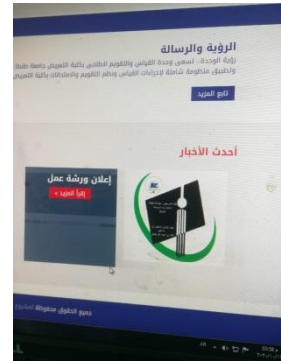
الرؤية والرسالة

رؤية الوحدة: تسعى وحدة القياس والتقويم الطلابي بكلية التمريض جامعة طنطا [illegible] وتطبيق منظومة شاملة لإجراءات القياس ونظم التقويم والاختبارات بكلية التمريض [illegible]

تابع المزيد

أحدث الأخبار

إعلان ورشة عمل

إقرأ المزيد

جميع الحقوق محفوظة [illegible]